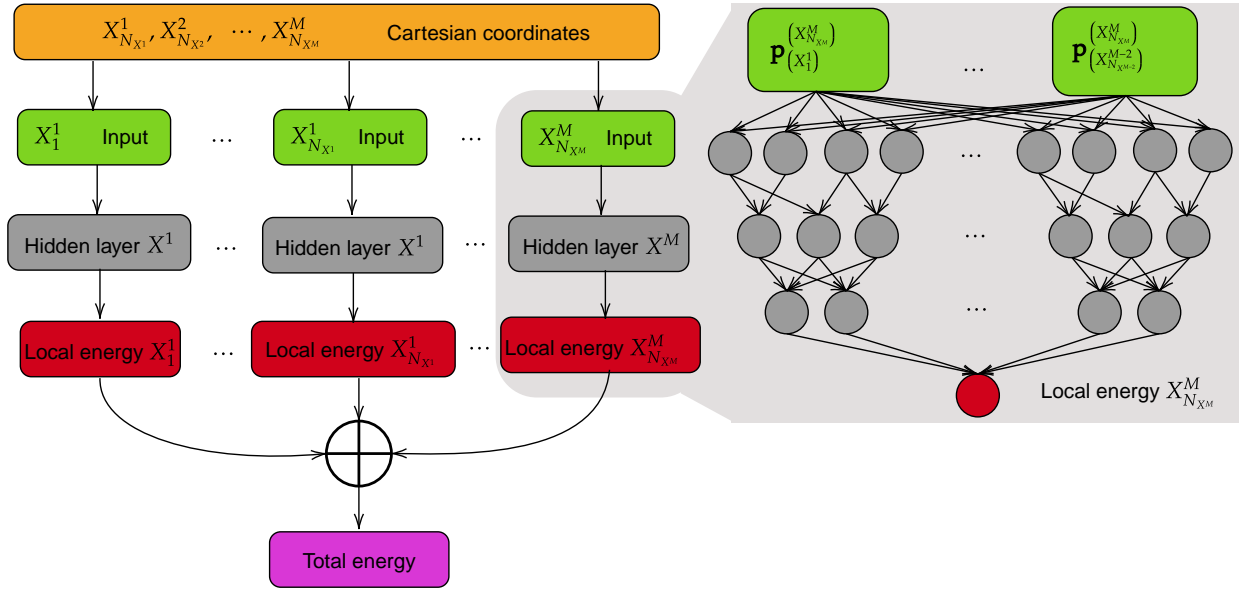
$X^1_{N_{X^1}}, X^2_{N_{X^2}}, \cdots, X^M_{N_{X^M}}$ Cartesian coordinates

$X^1_1$ Input … $X^1_{N_{X^1}}$ Input … $X^M_{N_{X^M}}$ Input

Hidden layer $X^1$ … Hidden layer $X^1$ … Hidden layer $X^M$

Local energy $X^1_1$ … Local energy $X^1_{N_{X^1}}$ … Local energy $X^M_{N_{X^M}}$

Total energy

$\mathbf{p}^{\left(X^M_{N_{X^M}}\right)}_{\left(X^1_1\right)}$ … $\mathbf{p}^{\left(X^M_{N_{X^M}}\right)}_{\left(X^{M-2}_{N_{X^{M-2}}}\right)}$

…

…

…

Local energy $X^M_{N_{X^M}}$